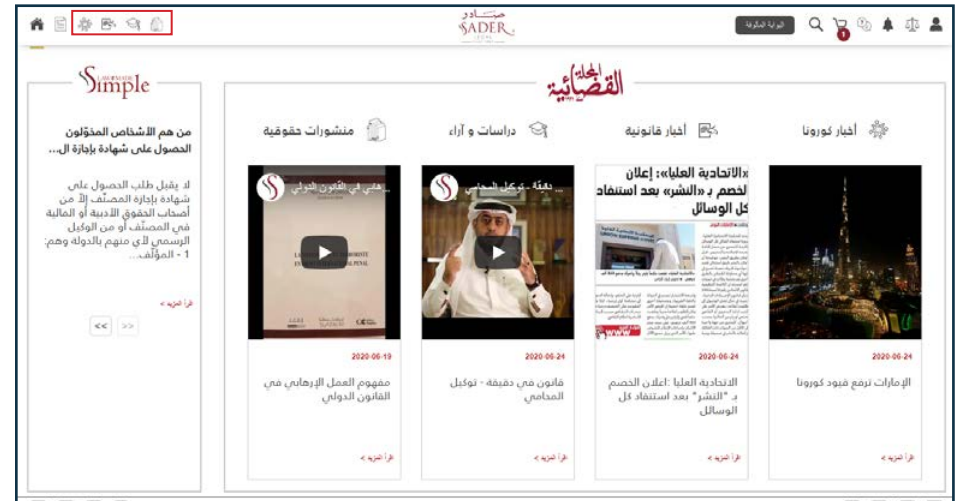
صادر
SADER
LEGAL

البوابة القانونية

1

Simple
LAW MADE

المجلة القضائية

من هم الأشخاص المخوّلون الحصول على شهادة بإجازة ال...

لا يقبل طلب الحصول على شهادة بإجازة المصنّف إلّا من أصحاب الحقوق الأدبية أو المالية في المصنّف أو من الوكيل الرسمي لأي منهم بالدولة وهم: 1 - المؤلف...

اقرأ المزيد >

<< >>

منشورات حقوقية

دراسات و آراء

أخبار قانونية

أخبار كورونا

...هابي في القانون الدولي

... دقيقة - توكيل المحامي

«الاتحادية العليا»: إعلان الخصم بـ «النشر» بعد استنفاد كل الوسائل

2020-06-19

مفهوم العمل الإرهابي في القانون الدولي

اقرأ المزيد >

2020-06-24

قانون في دقيقة - توكيل المحامي

اقرأ المزيد >

2020-06-24

الاتحادية العليا :اعلان الخصم بـ "النشر" بعد استنفاد كل الوسائل

اقرأ المزيد >

2020-06-24

الإمارات ترفع قيود كورونا

اقرأ المزيد >